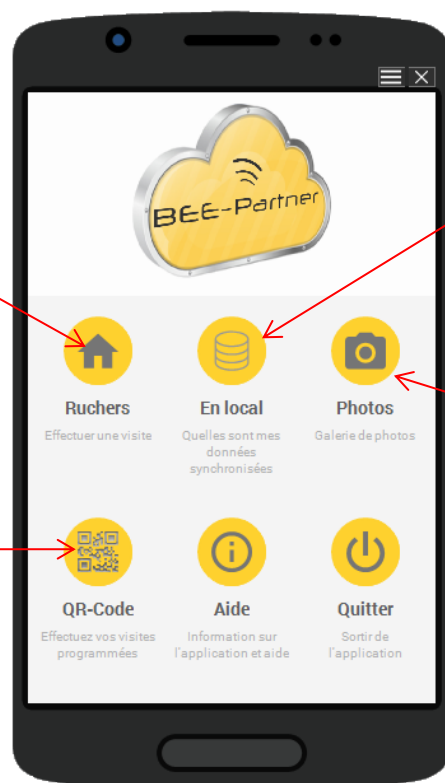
BEE-Partner

Ruchers
Effectuer une visite

En local
Quelles sont mes données synchronisées

Photos
Galerie de photos

QR-Code
Effectuez vos visites programmées

Aide
Information sur l'application et aide

Quitter
Sortir de l'application